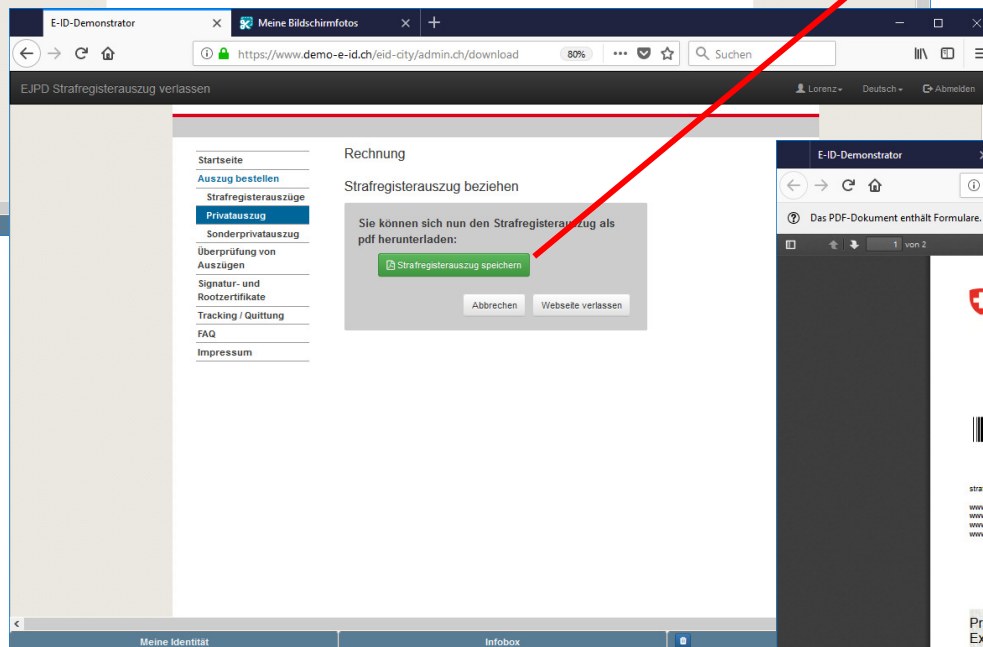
E-ID-Demonstrator
Meine Bildschirmfotos
https://www.demo-e-id.ch/eid-city/admin.ch/download
80%
Suchen

EJPD Strafregisterauszug verlassen
Lorenz
Deutsch
Abmelden

Startseite
Auszug bestellen
Strafregisterauszüge
Privatauszug
Sonderprivatauszug
Überprüfung von Auszügen
Signatur- und Rootzertifikate
Tracking / Quittung
FAQ
Impressum

Rechnung

Strafregisterauszug beziehen

Sie können sich nun den Strafregisterauszug als pdf herunterladen:

Strafregisterauszug speichern

Abbrechen
Webseite verlassen

Meine Identität
Infobox

E-ID-Demonstrator
Das PDF-Dokument enthält Formulare.
1 von 2
Pr
Ex